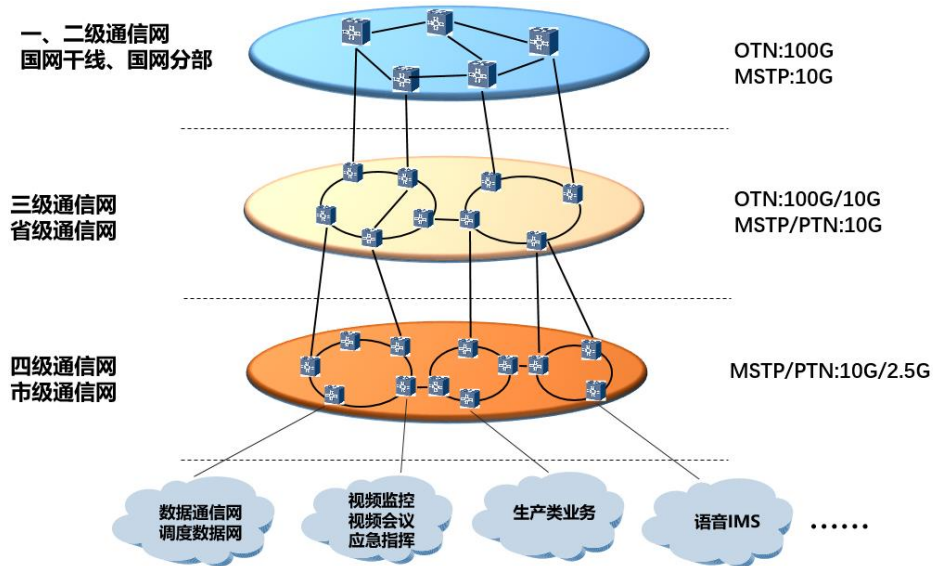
一、二级通信网
国网干线、国网分部

OTN:100G
MSTP:10G

三级通信网
省级通信网

OTN:100G/10G
MSTP/PTN:10G

四级通信网
市级通信网

MSTP/PTN:10G/2.5G

数据通信网
调度数据网

视频监控
视频会议
应急指挥

生产类业务

语音IMS

......